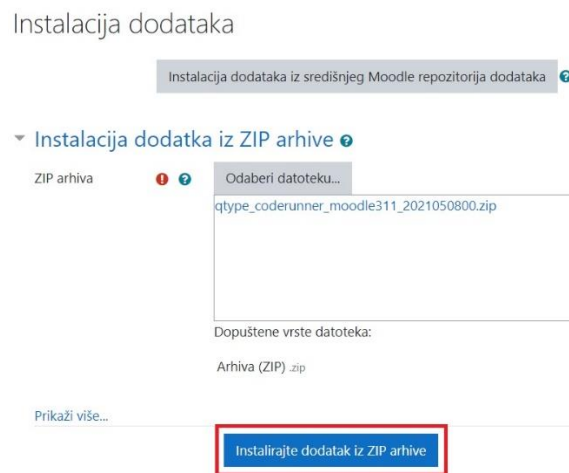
Instalacija dodataka

Instalacija dodataka iz središnjeg Moodle repozitorija dodataka

Instalacija dodatka iz ZIP arhive

ZIP arhiva

Odaberi datoteku...

qtype_coderunner_moodle311_2021050800.zip

Dopuštene vrste datoteka:

Arhiva (ZIP) .zip

Prikaži više...

Instalirajte dodatak iz ZIP arhive